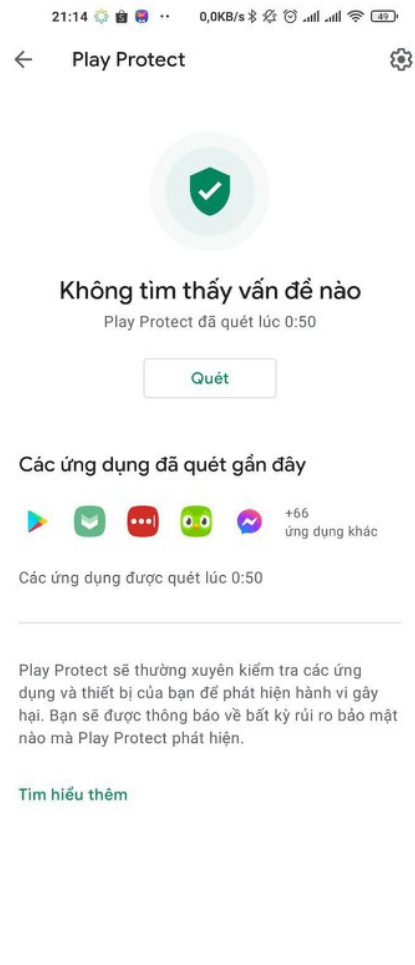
21:14 ·· 0,0KB/s 49

Play Protect

Không tìm thấy vấn đề nào

Play Protect đã quét lúc 0:50

Quét

Các ứng dụng đã quét gần đây

+66
ứng dụng khác

Các ứng dụng được quét lúc 0:50

Play Protect sẽ thường xuyên kiểm tra các ứng dụng và thiết bị của bạn để phát hiện hành vi gây hại. Bạn sẽ được thông báo về bất kỳ rủi ro bảo mật nào mà Play Protect phát hiện.

Tìm hiểu thêm